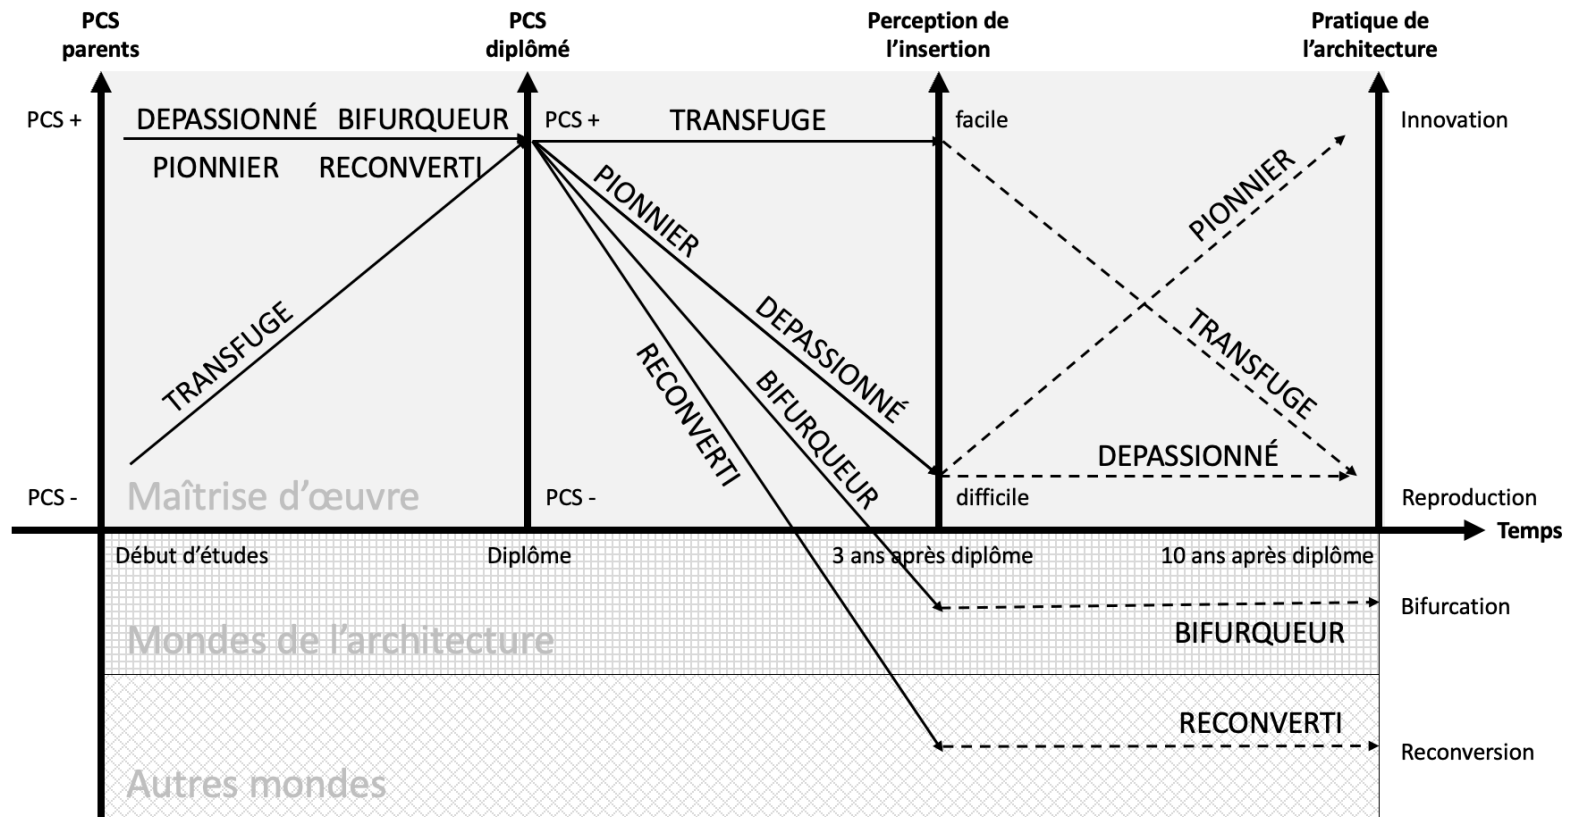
PCS parents

PCS diplômé

Perception de l'insertion

Pratique de l'architecture

PCS +

DEPASSIONNÉ BIFURQUEUR

PIONNIER RECONVERTI

TRANSFUGE

PCS -

Maîtrise d'œuvre

PCS +

TRANSFUGE

PIONNIER

DEPASSIONNÉ

RECONVERTI

BIFURQUEUR

PCS -

facile

difficile

PIONNIER

TRANSFUGE

DEPASSIONNÉ

Innovation

Reproduction

Temps

Début d'études

Diplôme

3 ans après diplôme

10 ans après diplôme

Mondes de l'architecture

Bifurcation

BIFURQUEUR

RECONVERTI

Reconversion

Autres mondes